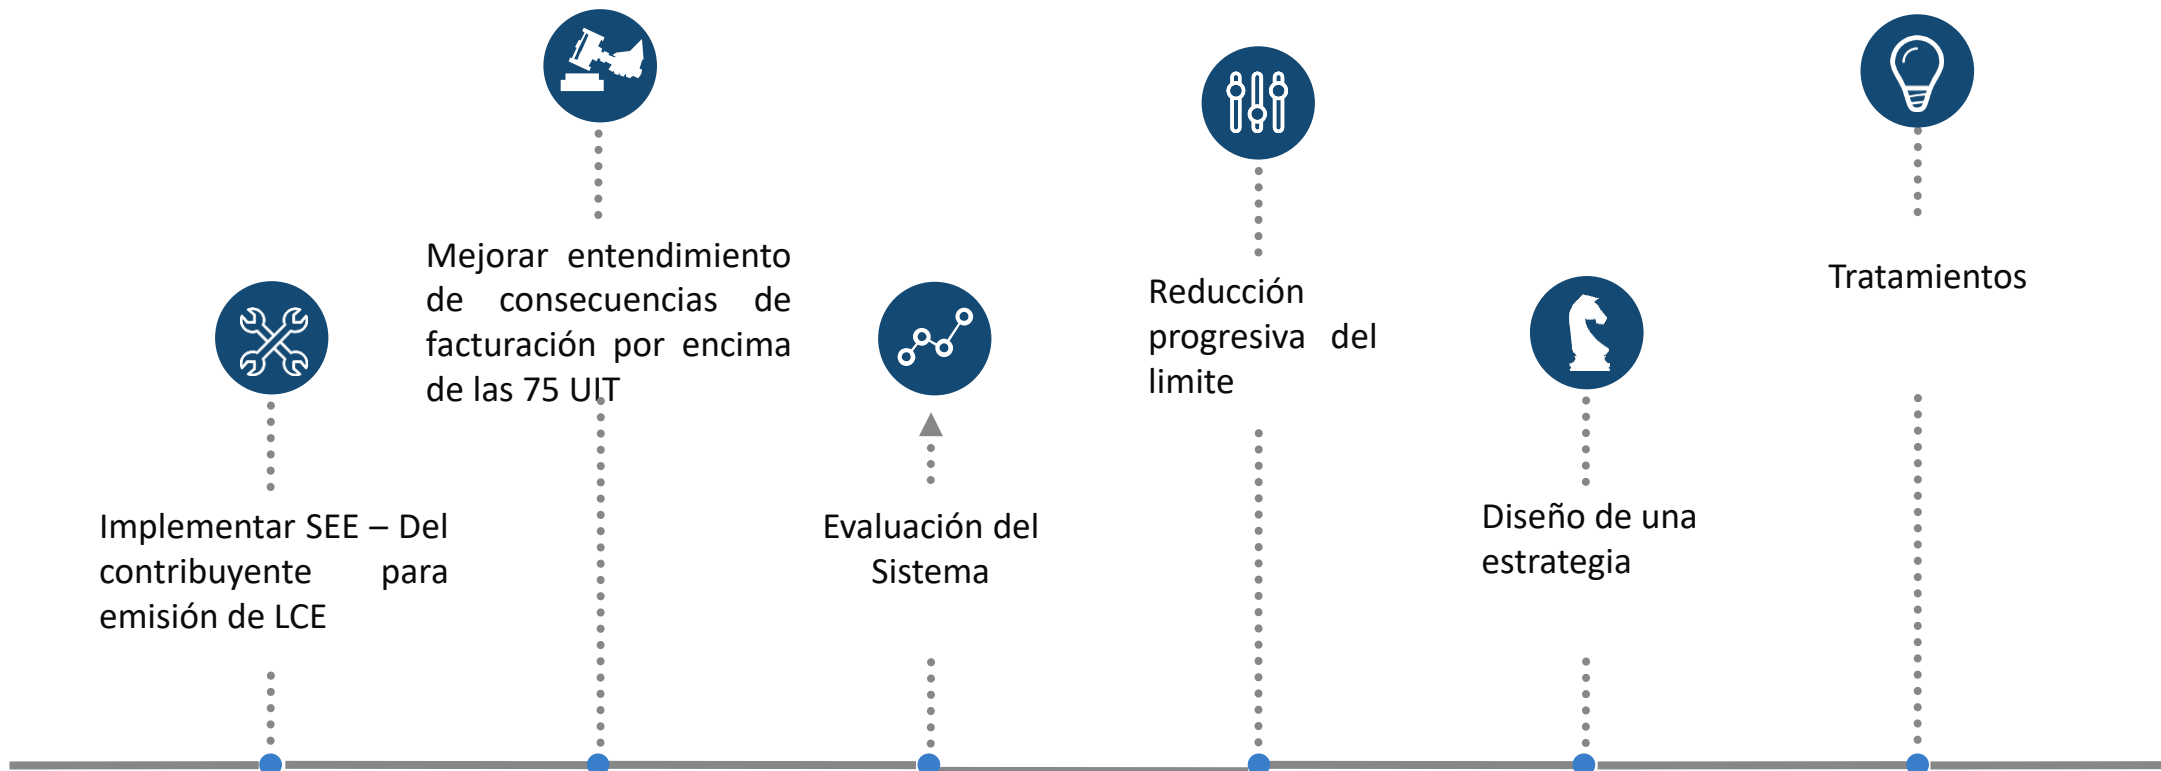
Mejorar entendimiento de consecuencias de facturación por encima de las 75 UIT

Reducción progresiva del limite

Tratamientos

Implementar SEE – Del contribuyente para emisión de LCE

Evaluación del Sistema

Diseño de una estrategia